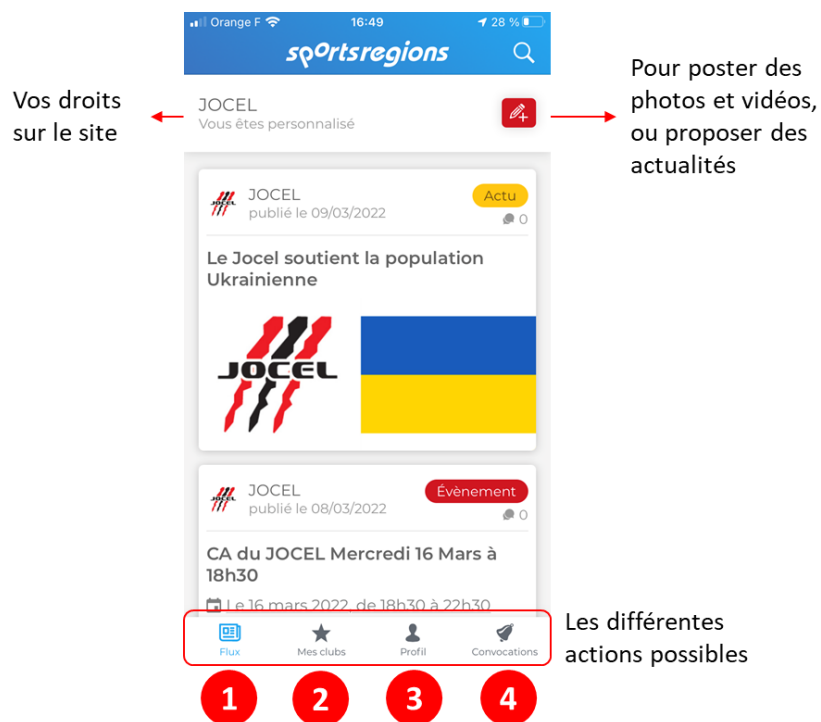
Orange F 16:49 28 %

sportsregions

Vos droits sur le site

JOCEL
Vous êtes personnalisé

Pour poster des photos et vidéos, ou proposer des actualités

JOCEL
publié le 09/03/2022
Actu
0

Le Jocel soutient la population Ukrainienne

JOCEL

JOCEL
publié le 08/03/2022
Évènement
0

CA du JOCEL Mercredi 16 Mars à 18h30

Le 16 mars 2022, de 18h30 à 22h30

Flux
Mes clubs
Profil
Convocations

Les différentes actions possibles

1
2
3
4